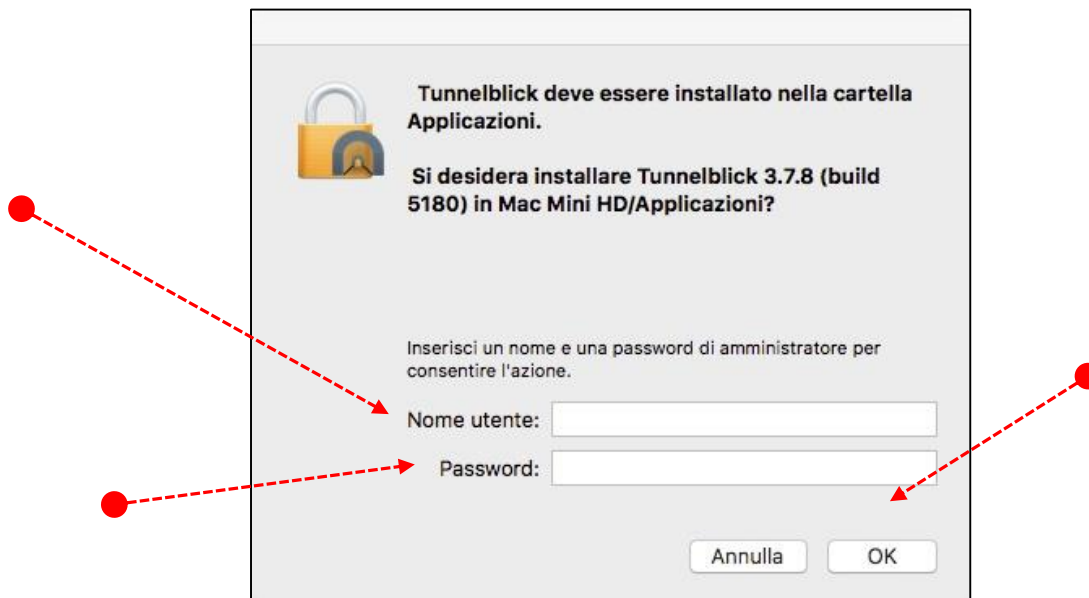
Tunnelblick deve essere installato nella cartella Applicazioni.

Si desidera installare Tunnelblick 3.7.8 (build 5180) in Mac Mini HD/Applicazioni?

Inserisci un nome e una password di amministratore per consentire l'azione.

Nome utente:

Password:

Annulla

OK